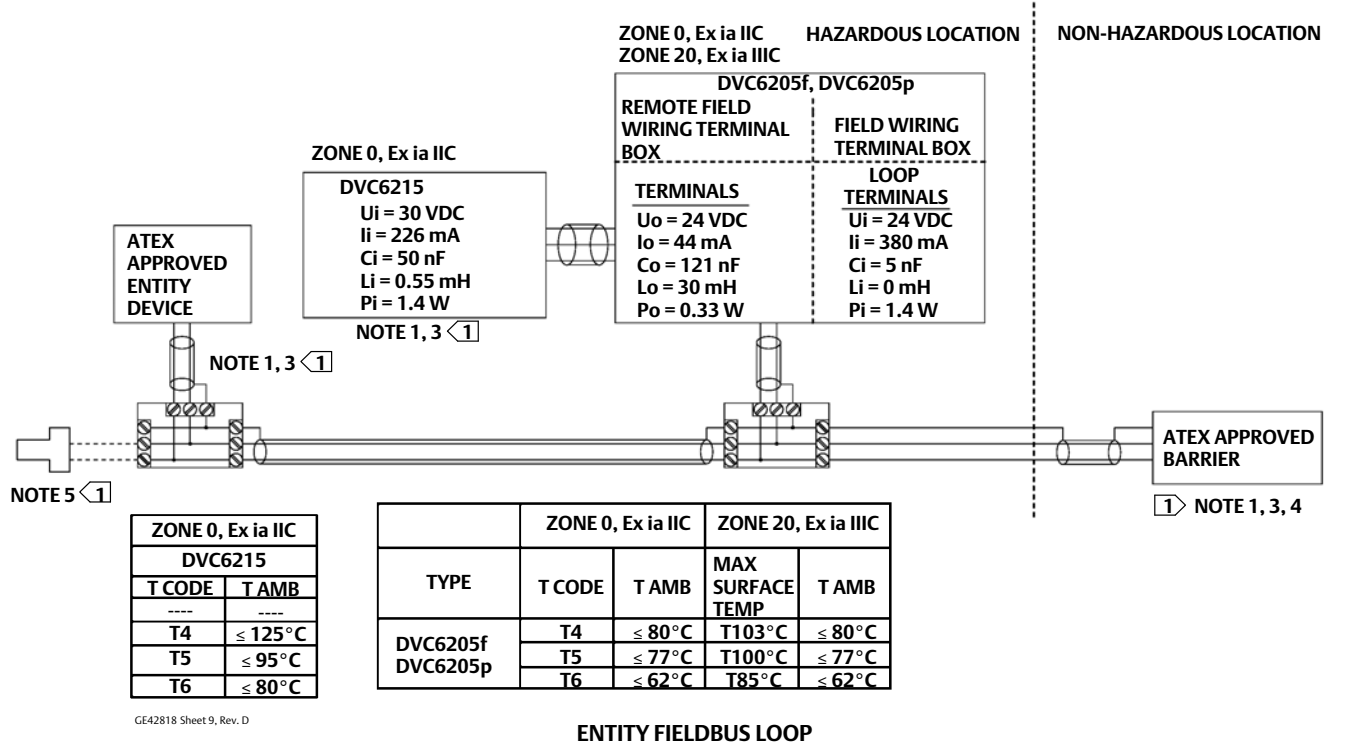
ZONE 0, Ex ia IIC
ZONE 20, Ex ia IIIC

HAZARDOUS LOCATION

NON-HAZARDOUS LOCATION

DVC6205f, DVC6205p

REMOTE FIELD WIRING TERMINAL BOX

FIELD WIRING TERMINAL BOX

TERMINALS
Uo = 24 VDC
Io = 44 mA
Co = 121 nF
Lo = 30 mH
Po = 0.33 W

LOOP TERMINALS
Ui = 24 VDC
Ii = 380 mA
Ci = 5 nF
Li = 0 mH
Pi = 1.4 W

ZONE 0, Ex ia IIC

DVC6215
Ui = 30 VDC
Ii = 226 mA
Ci = 50 nF
Li = 0.55 mH
Pi = 1.4 W

NOTE 1, 3 1

ATEX APPROVED ENTITY DEVICE

NOTE 1, 3 1

ATEX APPROVED BARRIER

NOTE 5 1

1 NOTE 1, 3, 4

| ZONE 0, Ex ia IIC | |
|---|---|
| DVC6215 | |
| T CODE | T AMB |
| ---- | ---- |
| T4 | ≤ 125°C |
| T5 | ≤ 95°C |
| T6 | ≤ 80°C |

| TYPE | ZONE 0, Ex ia IIC T CODE | ZONE 0, Ex ia IIC T AMB | ZONE 20, Ex ia IIIC MAX SURFACE TEMP | ZONE 20, Ex ia IIIC T AMB |
|---|---|---|---|---|
| DVC6205f DVC6205p | T4 | ≤ 80°C | T103°C | ≤ 80°C |
| | T5 | ≤ 77°C | T100°C | ≤ 77°C |
| | T6 | ≤ 62°C | T85°C | ≤ 62°C |

GE42818 Sheet 9, Rev. D

ENTITY FIELDBUS LOOP